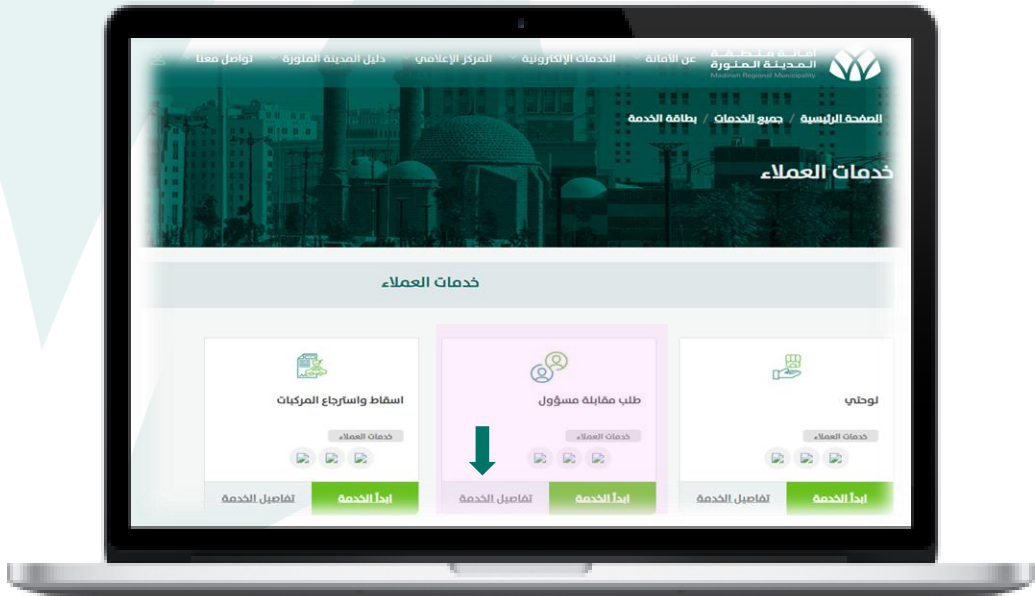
أمانة منطقة المدينة المنورة
Madinah Regional Municipality

عن الأمانة
الخدمات الإلكترونية
المركز الإعلامي
دليل المدينة المنورة
تواصل معنا

الصفحة الرئيسية / جميع الخدمات / بطاقة الخدمة

خدمات العملاء

خدمات العملاء

لوحتي
خدمات العملاء
ابدأ الخدمة
تفاصيل الخدمة

طلب مقابلة مسؤول
خدمات العملاء
ابدأ الخدمة
تفاصيل الخدمة

اسقاط واسترجاع المركبات
خدمات العملاء
ابدأ الخدمة
تفاصيل الخدمة